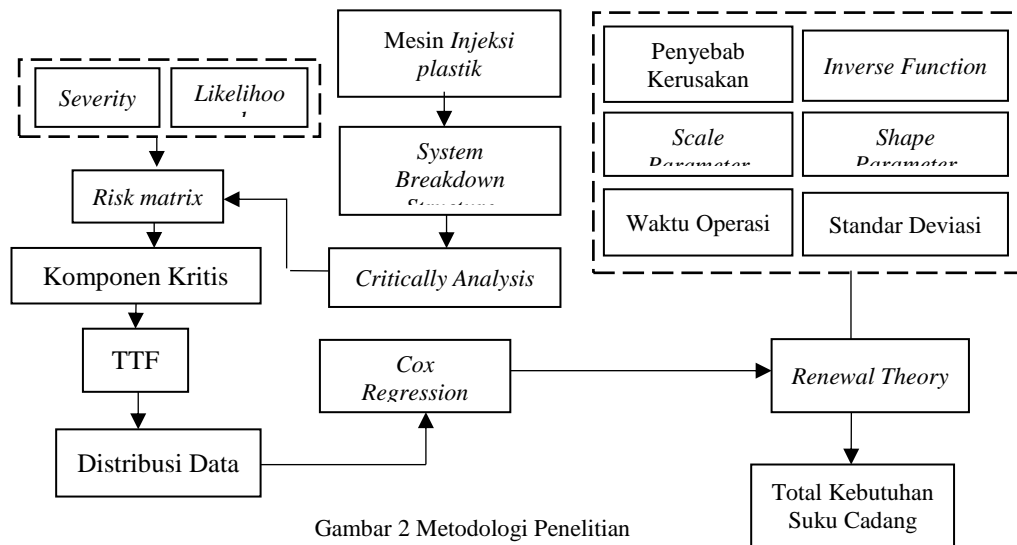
Mesin Injeksi plastik

Severity

Likelihoo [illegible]

System Breakdown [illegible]

Risk matrix

Critically Analysis

Komponen Kritis

TTF

Distribusi Data

Cox Regression

Penyebab Kerusakan

Inverse Function

Scale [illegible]

Shape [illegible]

Waktu Operasi

Standar Deviasi

Renewal Theory

Total Kebutuhan Suku Cadang

Gambar 2 Metodologi Penelitian